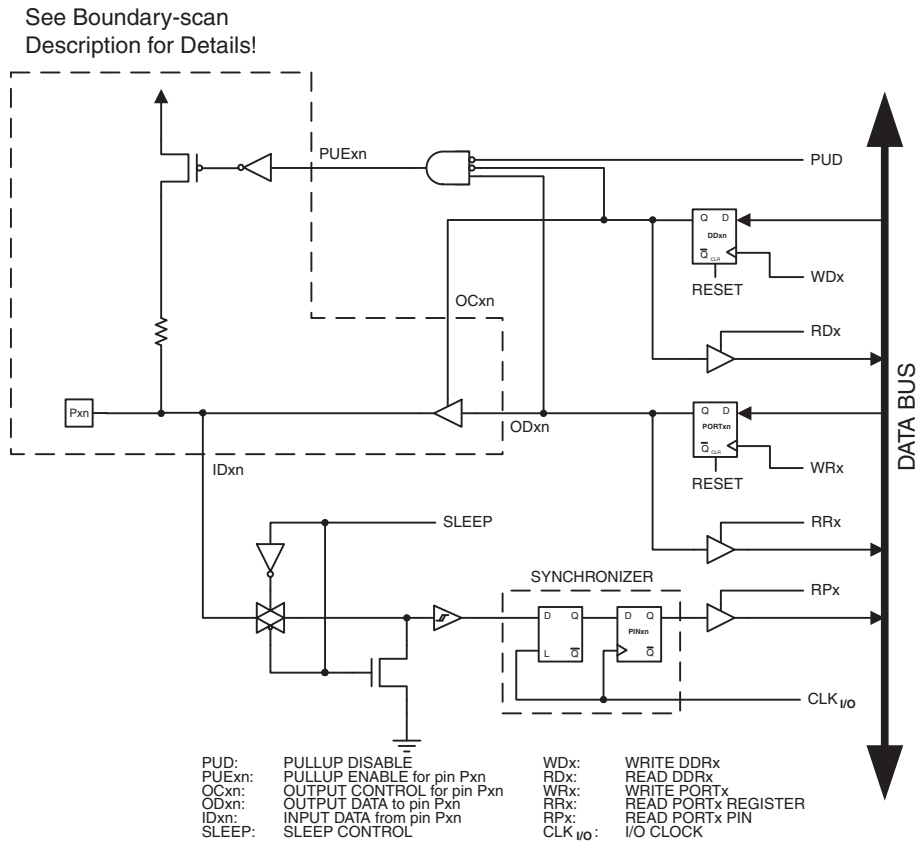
See Boundary-scan Description for Details!

PUExn

PUD

Q D
DDxn
$\overline{Q}$ CLR

WDx

RESET

OCxn

RDx

Pxn

ODxn

Q D
PORTxn
$\overline{Q}$ CLR

WRx

RESET

DATA BUS

IDxn

SLEEP

RRx

SYNCHRONIZER

RPx

D Q
L $\overline{Q}$

D Q
PINxn
$\overline{Q}$

CLK $_{I/O}$

PUD: PULLUP DISABLE
PUExn: PULLUP ENABLE for pin Pxn
OCxn: OUTPUT CONTROL for pin Pxn
ODxn: OUTPUT DATA to pin Pxn
IDxn: INPUT DATA from pin Pxn
SLEEP: SLEEP CONTROL

WDx: WRITE DDRx
RDx: READ DDRx
WRx: WRITE PORTx
RRx: READ PORTx REGISTER
RPx: READ PORTx PIN
CLK $_{I/O}$: I/O CLOCK